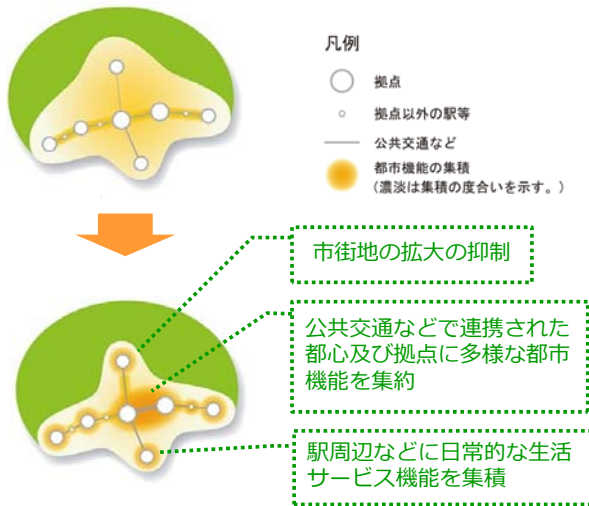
凡例

拠点

拠点以外の駅等

公共交通など

都市機能の集積
（濃淡は集積の度合いを示す。）

市街地の拡大の抑制

公共交通などで連携された都心及び拠点に多様な都市機能を集約

駅周辺などに日常的な生活サービス機能を集積